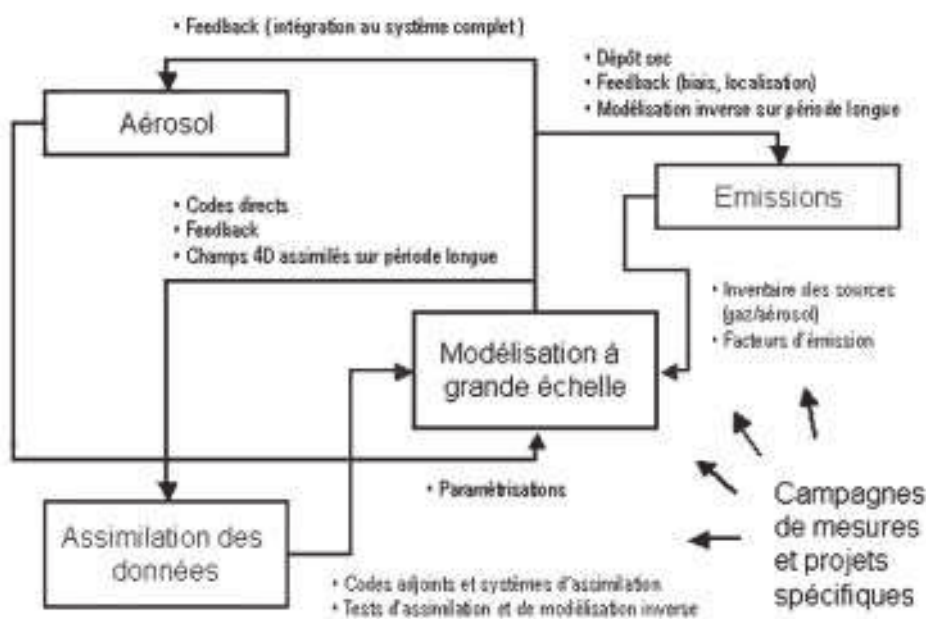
• Feedback (intégration au système complet)

Aérosol

• Dépôt sec
• Feedback (biais, localisation)
• Modélisation inverse sur période longue

Emissions

• Codes directs
• Feedback
• Champs 4D assimilés sur période longue

• Inventaire des sources (gaz/aérosol)
• Facteurs d'émission

Modélisation à grande échelle

• Paramétrisations

Campagnes de mesures et projets spécifiques

Assimilation des données

• Codes adjoints et systèmes d'assimilation
• Tests d'assimilation et de modélisation inverse